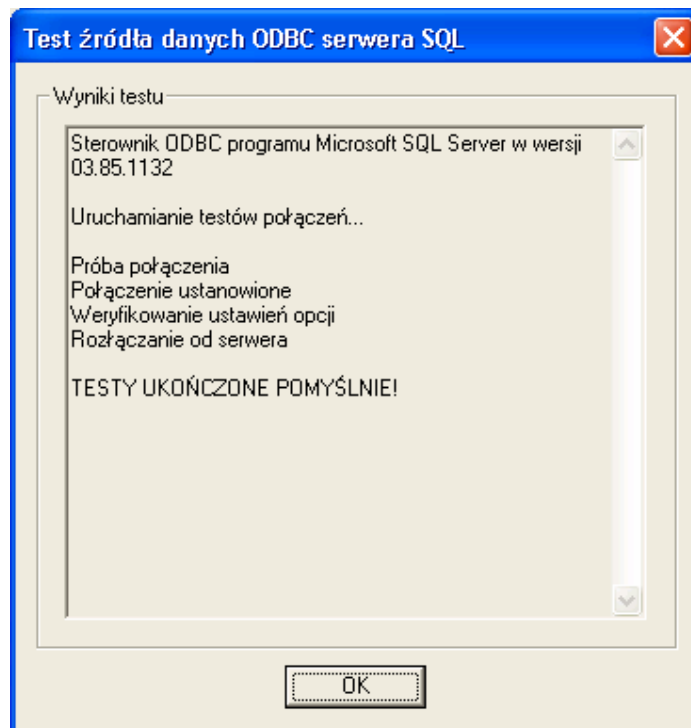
Test źródła danych ODBC serwera SQL

Wyniki testu

Sterownik ODBC programu Microsoft SQL Server w wersji 03.85.1132

Uruchamianie testów połączeń...

Próba połączenia
Połączenie ustanowione
Weryfikowanie ustawień opcji
Rozłączanie od serwera

TESTY UKOŃCZONE POMYŚLNIE!

OK